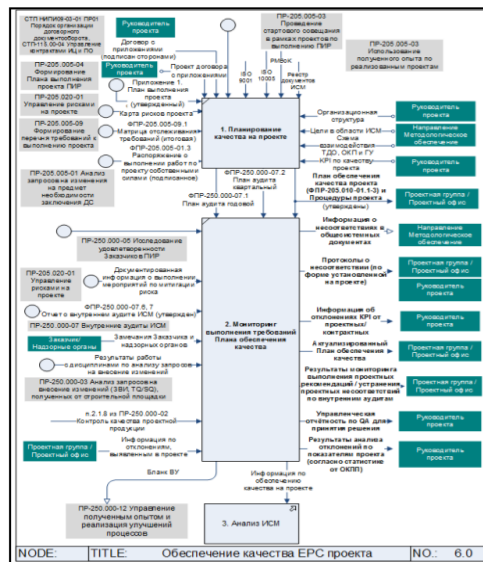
СТП НИПИ09-03-01 ПР01 Порядок организации договорного документооборота, СТП113-00-04 Управление контрактами ИЦ и ПО

Руководитель проекта

ПР-205.005-03 Проведение стартового совещания в рамках проектов по выполнению ПИР

Руководитель проекта

Проект договора с приложениями

Договор с приложениями (подписан сторонами)

ISO 9001

ISO 10005

PMBOK

Реестр документов ИСМ

ПР-205.005-03 Использование полученного опыта по реализованным проектам

ПР-205.005-04 Формирование Плана выполнения проекта ПИР

Приложение 1. План выполнения проекта (утвержденный)

ПР-205.020-01 Управление рисками на проекте

Карта рисков проекта

ПР-205.005-09 Формирование перечня требований к выполнению проекта

ФПР-205.005-09.1 Матрица отслеживания требований (итоговая)

ФПР-205.005-01.3 Распоряжение о выполнении работ по проекту собственными силами (подписанное)

ПР-250.000-05 Анализ запросов на предмет необходимости заключения ДС

1. Планирование качества на проекте

ФПР-250.000-07.2 План аудита квартальный

ФПР-250.000-07.1 План аудита годовой

Организационная структура

Цели в области ИСМ

Схема взаимодействия ТДО, ОКП и ГУ

KPI по качеству проекта

Руководитель проекта

Направление Методологическое обеспечение

Руководитель проекта

План обеспечения качества проекта (ФПР-205.010-01.1-3) и Процедуры проекта (утвержденные)

Проектная группа / Проектный офис

ПР-250.000-05 Исследование удовлетворенности Заказчика в ПИР

Информация о несоответствиях в общедоступных документах

Направление Методологическое обеспечение

ПР-205.020-01 Управление рисками на проекте

Документированная информация о выполнении мероприятий по митигации риска

Протоколы о несоответствии (по форме установленной на проекте)

Проектная группа / Проектный офис

Руководитель проекта

ФПР-250.000-07.6, 7 Отчет о внутреннем аудите ИСМ (утвержден)

ПР-250.000-07 Внутренние аудиты ИСМ

Заказчик / Надзорные органы

Замечания Заказчика и надзорных органов

Результаты работы с дисциплинами по анализу запросов на внесение изменений

ПР-250.000-03 Анализ запросов на внесение изменений (ЗВИ, TQ/SQ), полученных от строительной площадки

2. Мониторинг выполнения требований Плана обеспечения качества

Информация об отклонениях KPI от проектных/ контрактных

Руководитель проекта

Актуализированный План обеспечения качества

Руководитель проекта

Результаты мониторинга выполнения проектных рекомендаций / устранения проектных несоответствий по внутренним аудитам

Проектная группа / Проектный офис

п.2.1.8 из ПР-250.000-02 Контроль качества проектной продукции

Управленческая отчетность по QA для принятия решения

Руководитель проекта

Проектная группа / Проектный офис

Информация по отклонениям, выявленных в проекте

Результаты анализа отклонений по показателям проекта (согласно статистике от ОКПП)

Руководитель проекта

Бланк ВУ

Информация по обеспечению качества на проекте

ПР-250.000-12 Управление полученным опытом и реализация улучшений процессов

3. Анализ ИСМ

NODE: | TITLE: Обеспечение качества EPC проекта | NO.: 6.0